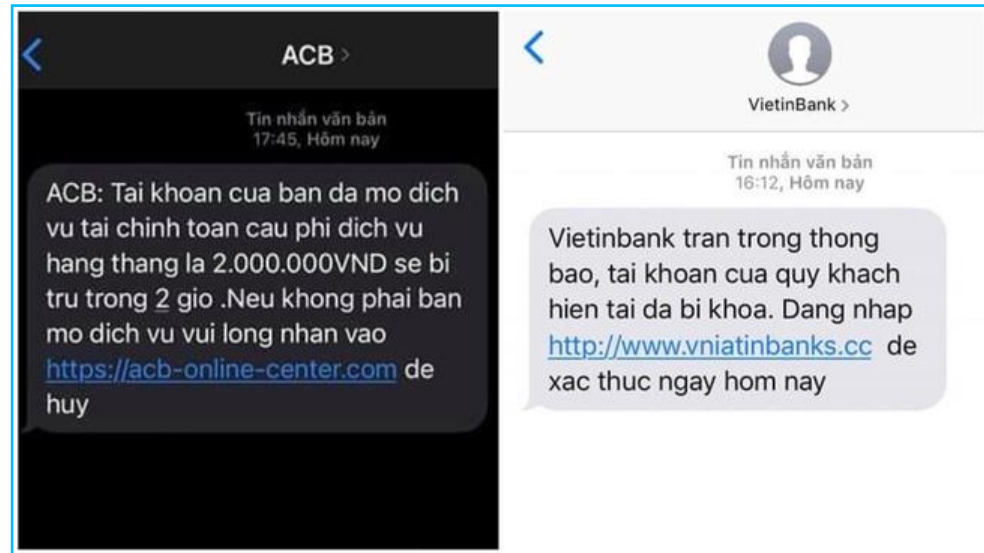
ACB >

Tin nhắn văn bản
17:45, Hôm nay

ACB: Tai khoan cua ban da mo dich vu tai chinh toan cau phi dich vu hang thang la 2.000.000VND se bi tru trong 2 gio .Neu khong phai ban mo dich vu vui long nhan vao https://acb-online-center.com de huy

VietinBank >

Tin nhắn văn bản
16:12, Hôm nay

Vietinbank tran trong thong bao, tai khoan cua quy khach hien tai da bi khoa. Dang nhap http://www.vniatinbanks.cc de xac thuc ngay hom nay